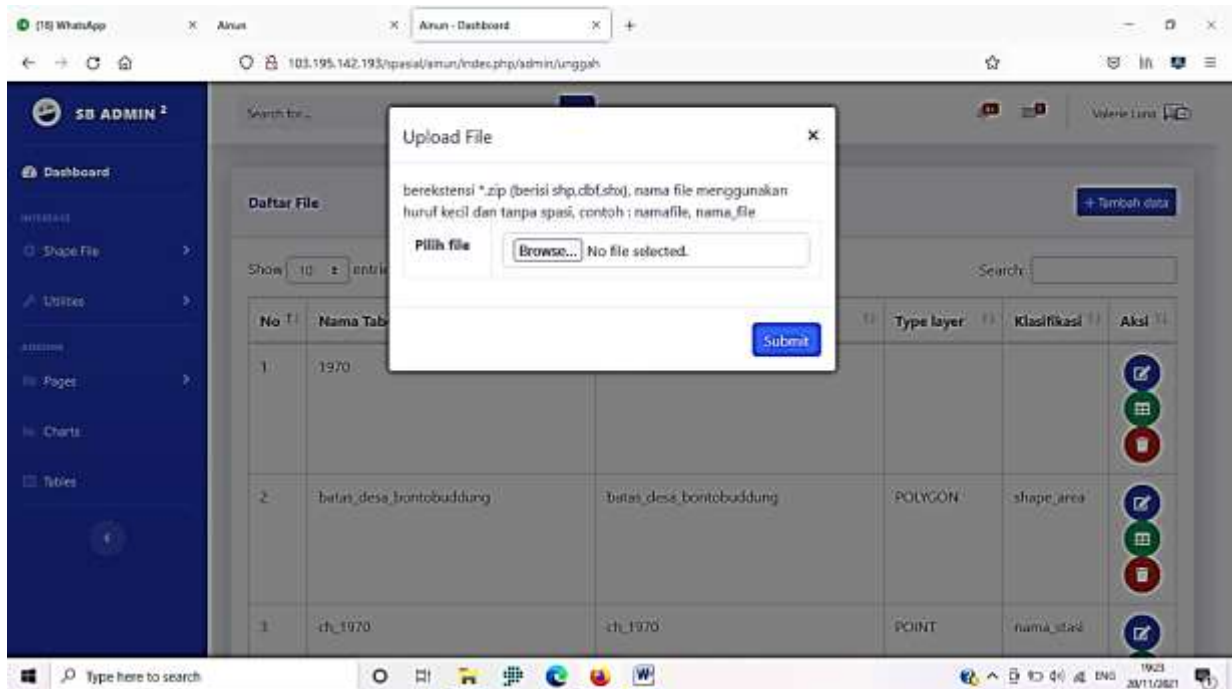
(18) WhatsApp ×
Ainun ×
Ainun - Dashboard ×
+

103.195.142.193/spasial/ainun/index.php/admin/unggah

SB ADMIN 2

Dashboard

INTERFACE

Shape File

Utilities

ADDONS

Pages

Charts

Tables

Search for...

Valerie Luna

Daftar File

+ Tambah data

Show 10 entries

Search:

| No | Nama Tab | | Type layer | Klasifikasi | Aksi |
|---|---|---|---|---|---|
| 1 | 1970 | | | | |
| 2 | batas_desa_bontobuddung | batas_desa_bontobuddung | POLYGON | shape_area | |
| 3 | ch_1970 | ch_1970 | POINT | nama_stasi | |

Upload File ×

berekstensi *.zip (berisi shp,dbf,shx), nama file menggunakan huruf kecil dan tanpa spasi, contoh : namafile, nama_file

Pilih file Browse... No file selected.

Submit

Type here to search

ENG 19:23 28/11/2021